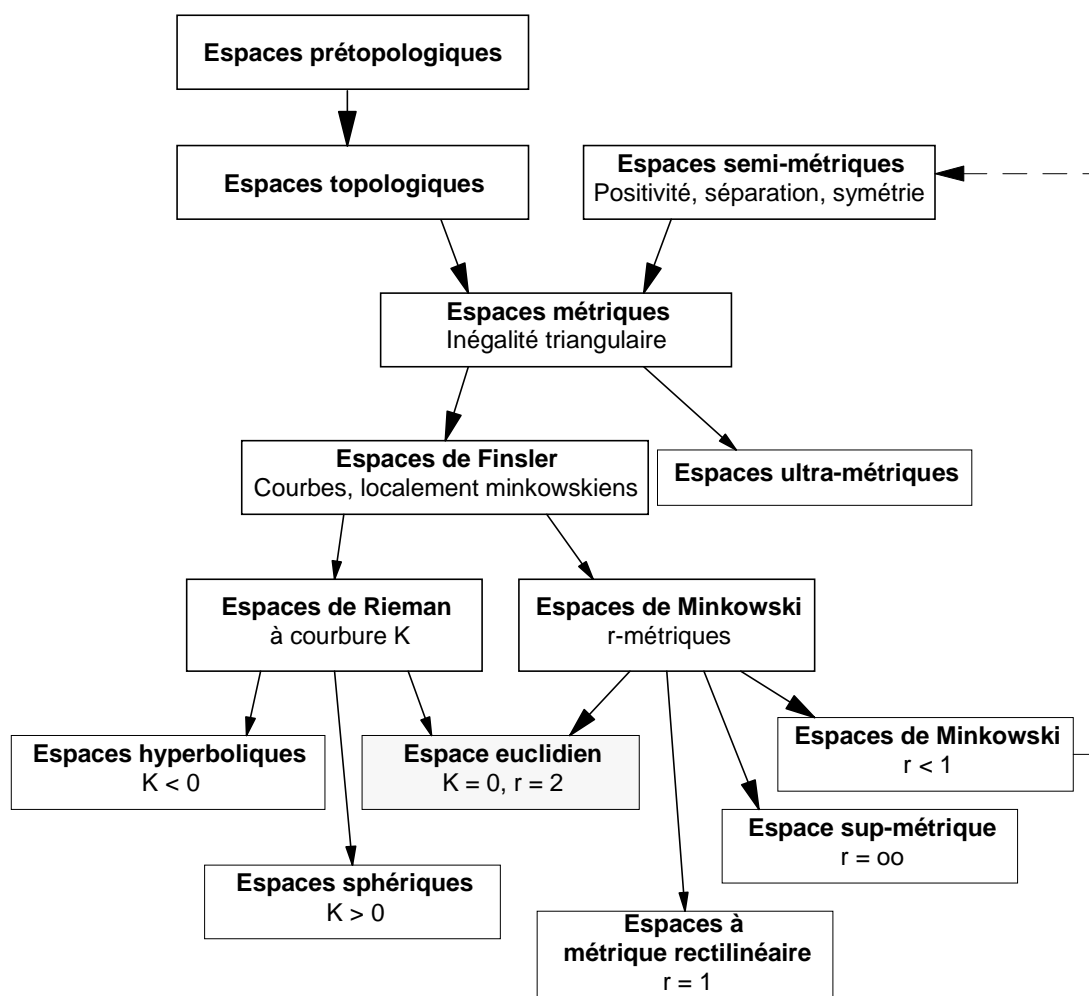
Espaces prétopologiques

Espaces topologiques

Espaces semi-métriques
Positivité, séparation, symétrie

Espaces métriques
Inégalité triangulaire

Espaces de Finsler
Courbes, localement minkowskiens

Espaces ultra-métriques

Espaces de Rieman
à courbure K

Espaces de Minkowski
r-métriques

Espaces hyperboliques
K < 0

Espace euclidien
K = 0, r = 2

Espaces de Minkowski
r < 1

Espace sup-métrique
r = oo

Espaces sphériques
K > 0

Espaces à métrique rectilinéaire
r = 1